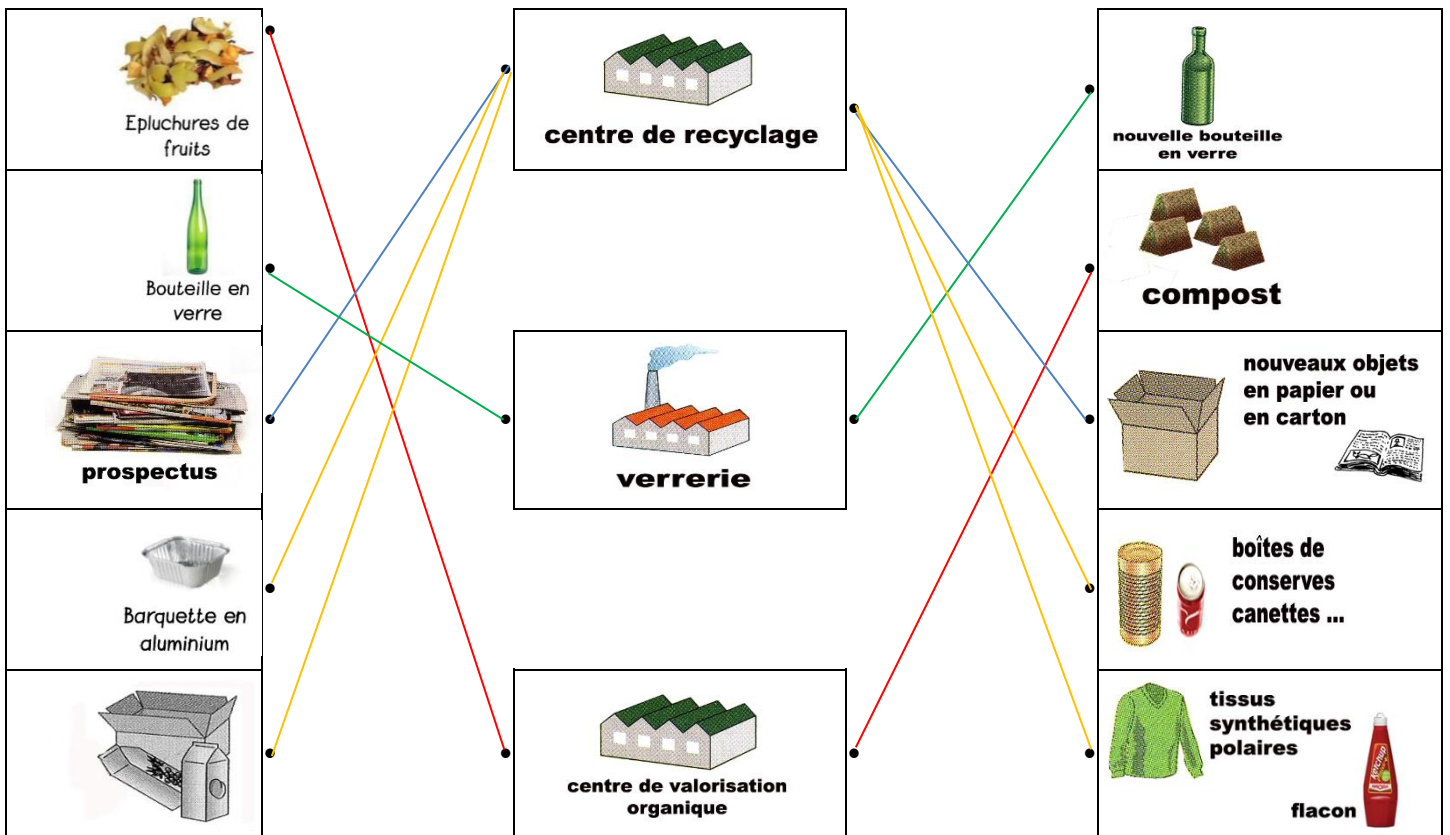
Epluchures de fruits

Bouteille en verre

prospectus

Barquette en aluminium

centre de recyclage

verrerie

centre de valorisation organique

nouvelle bouteille en verre

compost

nouveaux objets en papier ou en carton

boîtes de conserves canettes ...

tissus synthétiques polaires

flacon